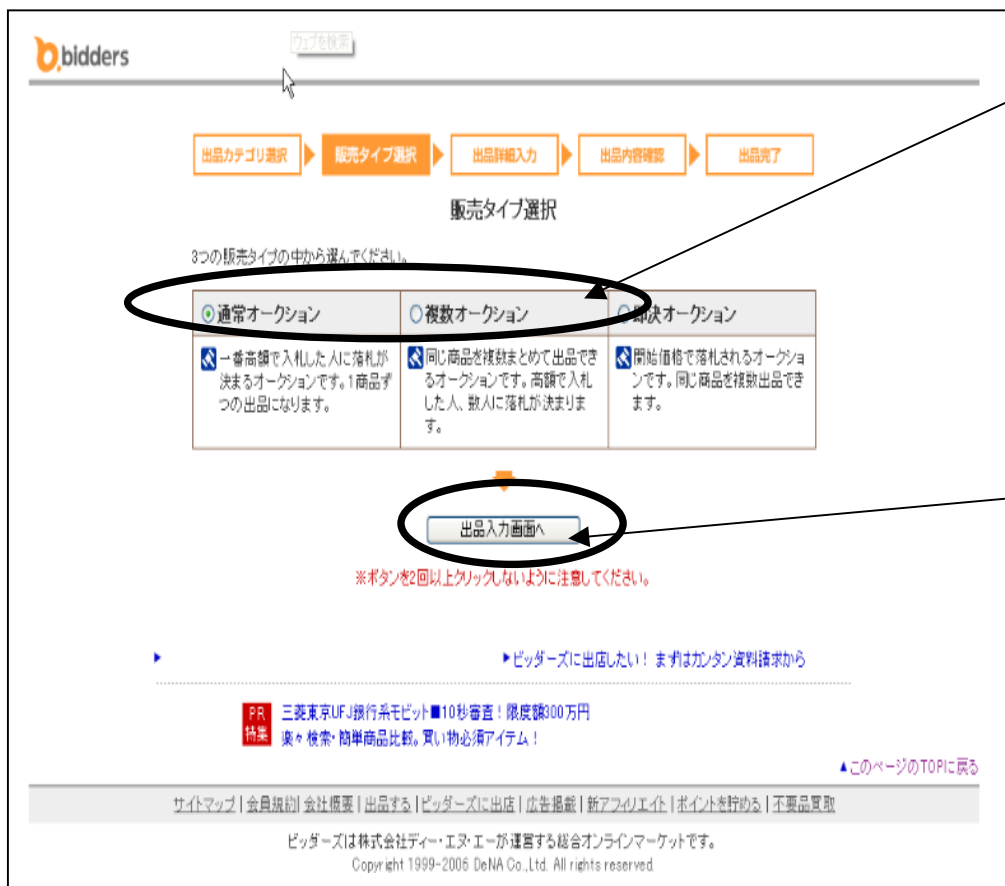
bidders

ウェブを検索

出品カテゴリ選択 ▶ 販売タイプ選択 ▶ 出品詳細入力 ▶ 出品内容確認 ▶ 出品完了

販売タイプ選択

3つの販売タイプの中から選んでください。

| ◉通常オークション | ○複数オークション | ○即決オークション |
|---|---|---|
| 一番高額で入札した人に落札が決まるオークションです。1商品ずつの出品になります。 | 同じ商品を複数まとめて出品できるオークションです。高額で入札した人、数人に落札が決まります。 | 開始価格で落札されるオークションです。同じ商品を複数出品できます。 |

出品入力画面へ

※ボタンを2回以上クリックしないように注意してください。

▶

▶ビッダーズに出店したい！まずはカンタン資料請求から

PR特集 三菱東京UFJ銀行系モビット■10秒審査！限度額300万円
楽々検索・簡単商品比較。買い物必須アイテム！

▲このページのTOPに戻る

サイトマップ | 会員規約 | 会社概要 | 出品する | ビッダーズに出店 | 広告掲載 | 新アフィリエイト | ポイントを貯める | 不要品買取

ビッダーズは株式会社ディー・エヌ・エーが運営する総合オンラインマーケットです。
Copyright 1999-2006 DeNA Co.,Ltd. All rights reserved.